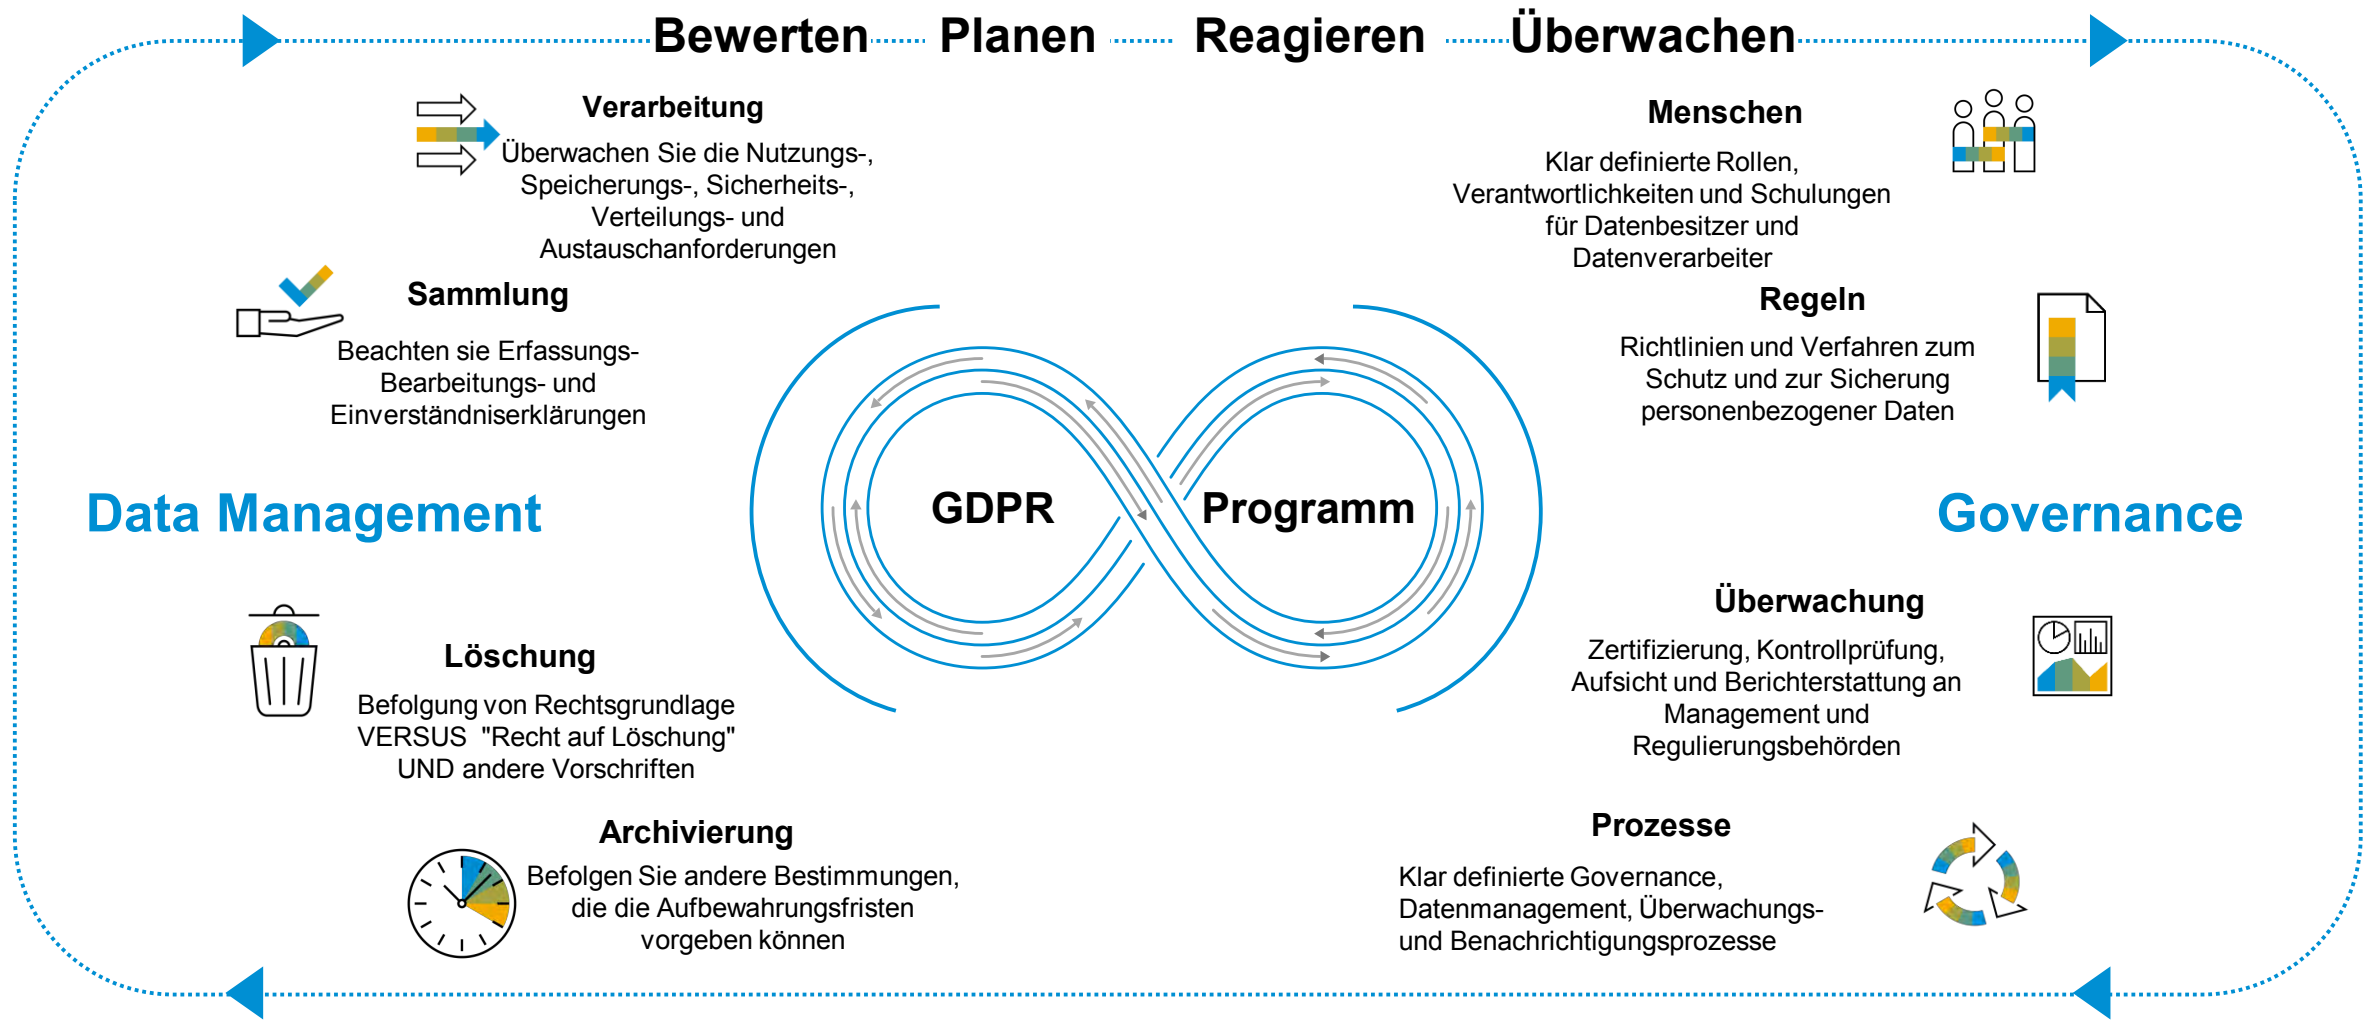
Bewerten Planen Reagieren Überwachen

Verarbeitung
Überwachen Sie die Nutzungs-, Speicherungs-, Sicherheits-, Verteilungs- und Austauschanforderungen

Sammlung
Beachten sie Erfassungs- Bearbeitungs- und Einverständniserklärungen

Data Management

Löschung
Befolgung von Rechtsgrundlage VERSUS "Recht auf Löschung" UND andere Vorschriften

Archivierung
Befolgen Sie andere Bestimmungen, die die Aufbewahrungsfristen vorgeben können

GDPR Programm

Menschen
Klar definierte Rollen, Verantwortlichkeiten und Schulungen für Datenbesitzer und Datenverarbeiter

Regeln
Richtlinien und Verfahren zum Schutz und zur Sicherung personenbezogener Daten

Governance

Überwachung
Zertifizierung, Kontrollprüfung, Aufsicht und Berichterstattung an Management und Regulierungsbehörden

Prozesse
Klar definierte Governance, Datenmanagement, Überwachungs- und Benachrichtigungsprozesse